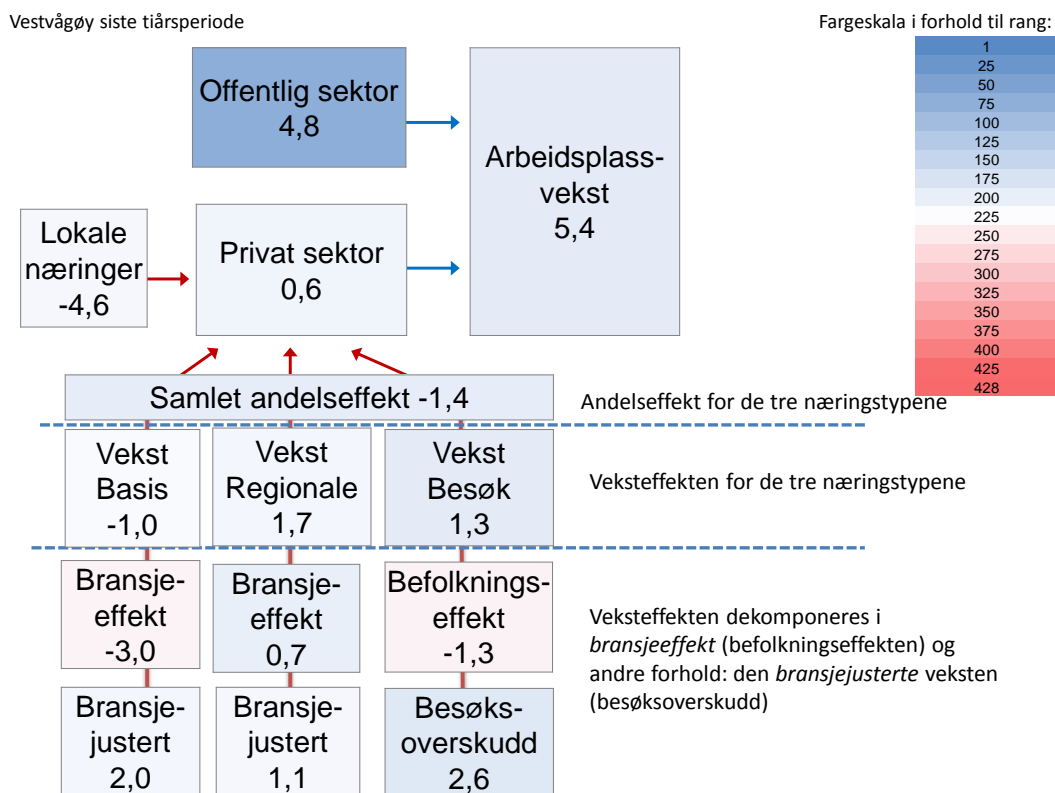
Vestvågøy siste tiårsperiode

Fargeskala i forhold til rang:

1
25
50
75
100
125
150
175
200
225
250
275
300
325
350
375
400
425
428

Offentlig sektor
4,8

Arbeidsplassvekst
5,4

Lokale næringer
-4,6

Privat sektor
0,6

Samlet andelseffekt -1,4

Andelseffekt for de tre næringstypene

Vekst Basis
-1,0

Vekst Regionale
1,7

Vekst Besøk
1,3

Veksteffekten for de tre næringstypene

Bransjeeffekt
-3,0

Bransjeeffekt
0,7

Befolkningseffekt
-1,3

Veksteffekten dekomponeres i *bransjeeffekt* (befolkningseffekten) og andre forhold: den *bransjejusterte* veksten (besøksoverskudd)

Bransjejustert
2,0

Bransjejustert
1,1

Besøksoverskudd
2,6